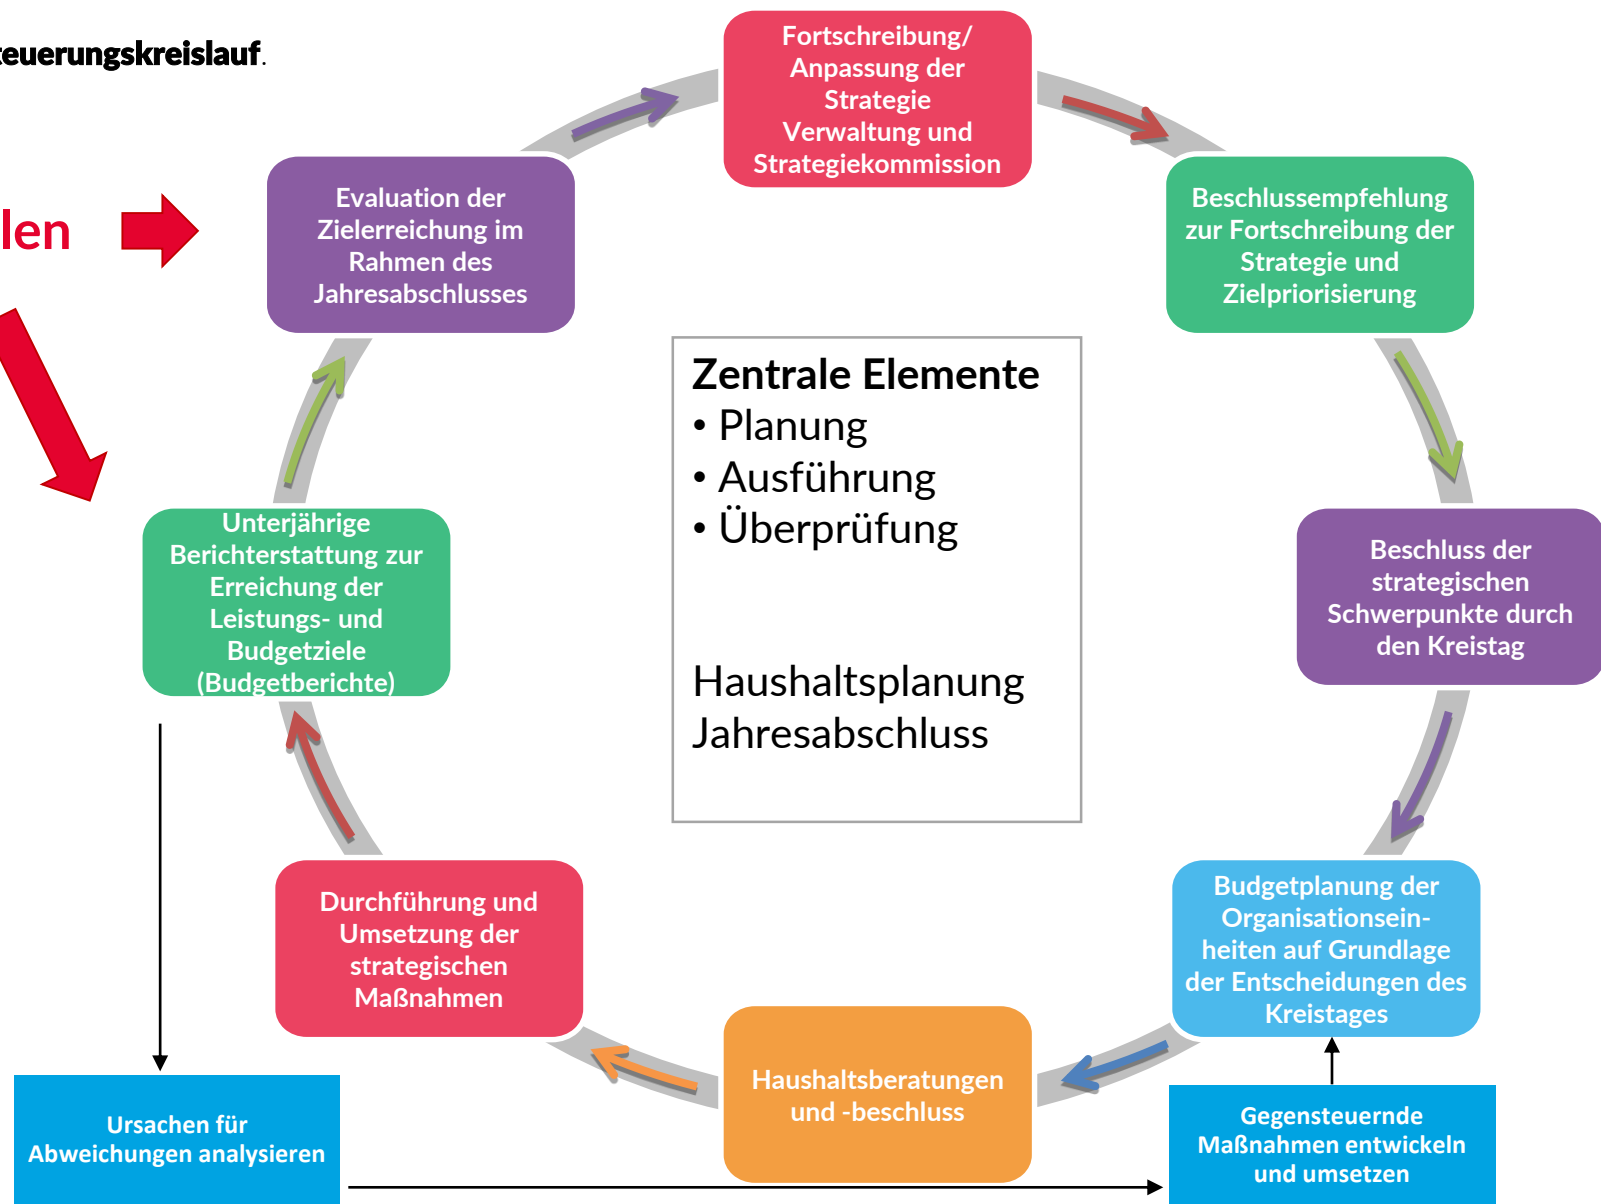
teuerungskreislauf.

len

Fortschreibung/ Anpassung der Strategie Verwaltung und Strategiekommission

Beschlussempfehlung zur Fortschreibung der Strategie und Zielpriorisierung

Beschluss der strategischen Schwerpunkte durch den Kreistag

Budgetplanung der Organisationseinheiten auf Grundlage der Entscheidungen des Kreistages

Haushaltsberatungen und -beschluss

Durchführung und Umsetzung der strategischen Maßnahmen

Unterjährige Berichterstattung zur Erreichung der Leistungs- und Budgetziele (Budgetberichte)

Evaluation der Zielerreichung im Rahmen des Jahresabschlusses

Zentrale Elemente
• Planung
• Ausführung
• Überprüfung

Haushaltsplanung
Jahresabschluss

Ursachen für Abweichungen analysieren

Gegensteuernde Maßnahmen entwickeln und umsetzen